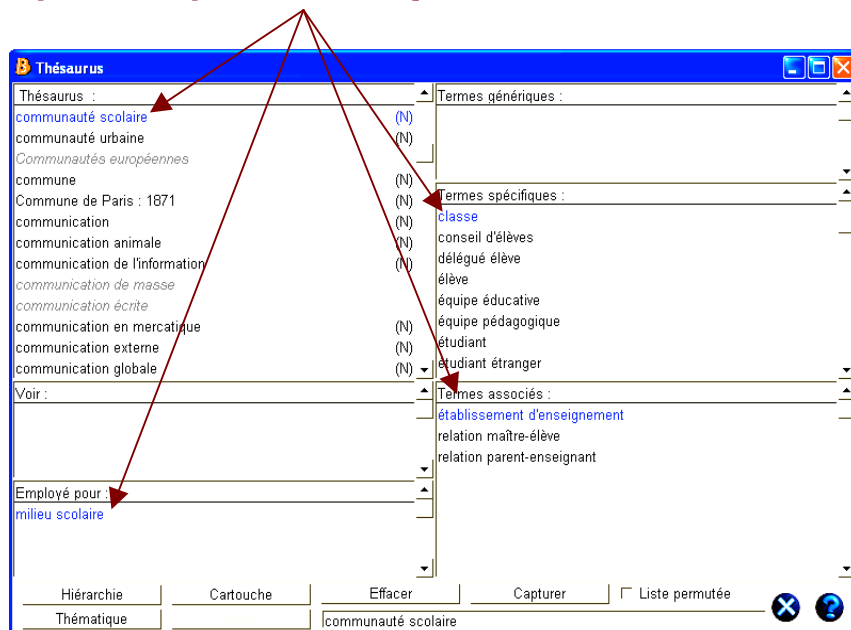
Thésaurus

Thésaurus :
communauté scolaire (N)
communauté urbaine (N)
Communautés européennes
commune (N)
Commune de Paris : 1871 (N)
communication (N)
communication animale (N)
communication de l'information (N)
communication de masse
communication écrite
communication en mercatique (N)
communication externe (N)
communication globale (N)

Voir :

Employé pour :
milieu scolaire

Termes génériques :

Termes spécifiques :
classe
conseil d'élèves
délégué élève
élève
équipe éducative
équipe pédagogique
étudiant
étudiant étranger

Termes associés :
établissement d'enseignement
relation maître-élève
relation parent-enseignant

Hiérarchie
Cartouche
Effacer
Capturer
Liste permutée
Thématique
communauté scolaire